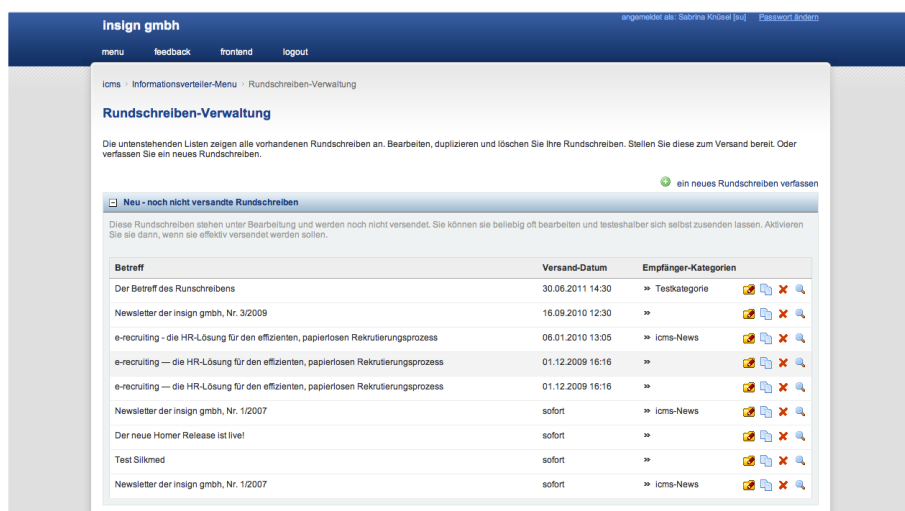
insign gmbh

angemeldet als: Sabrina Knüsel [su] Passwort ändern

menu feedback frontend logout

icms › Informationsverteiler-Menu › Rundschreiben-Verwaltung

Rundschreiben-Verwaltung

Die untenstehenden Listen zeigen alle vorhandenen Rundschreiben an. Bearbeiten, duplizieren und löschen Sie Ihre Rundschreiben. Stellen Sie diese zum Versand bereit. Oder verfassen Sie ein neues Rundschreiben.

ein neues Rundschreiben verfassen

Neu - noch nicht versandte Rundschreiben

Diese Rundschreiben stehen unter Bearbeitung und werden noch nicht versendet. Sie können sie beliebig oft bearbeiten und testeshalber sich selbst zusenden lassen. Aktivieren Sie sie dann, wenn sie effektiv versendet werden sollen.

| Betreff | Versand-Datum | Empfänger-Kategorien |
|---|---|---|
| Der Betreff des Runschreibens | 30.06.2011 14:30 | » Testkategorie |
| Newsletter der insign gmbh, Nr. 3/2009 | 16.09.2010 12:30 | » |
| e-recruiting - die HR-Lösung für den effizienten, papierlosen Rekrutierungsprozess | 06.01.2010 13:05 | » icms-News |
| e-recruiting — die HR-Lösung für den effizienten, papierlosen Rekrutierungsprozess | 01.12.2009 16:16 | » |
| e-recruiting — die HR-Lösung für den effizienten, papierlosen Rekrutierungsprozess | 01.12.2009 16:16 | » |
| Newsletter der insign gmbh, Nr. 1/2007 | sofort | » icms-News |
| Der neue Homer Release ist live! | sofort | » |
| Test Silkmed | sofort | » |
| Newsletter der insign gmbh, Nr. 1/2007 | sofort | » icms-News |